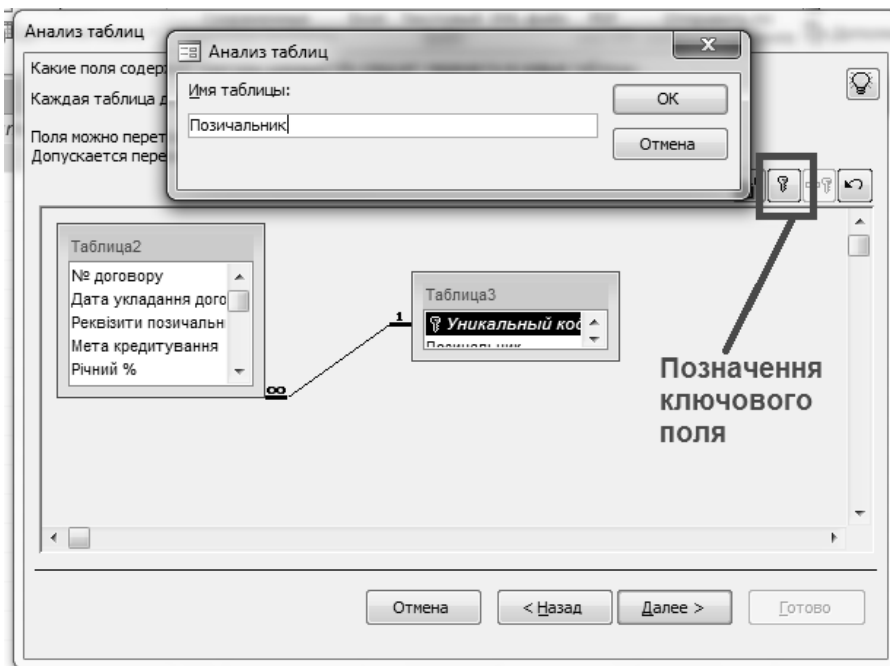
Анализ таблиц

Какие поля содерж

Каждая таблица д

Поля можно перет
Допускается пере

Анализ таблиц

Имя таблицы:

Позичальник

OK

Отмена

Таблица2

№ договору
Дата укладання дого
Реквізити позичальн
Мета кредитування
Річний %

Таблица3

Уникальный ко
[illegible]

1

∞

Позначення ключового поля

Отмена

< Назад

Далее >

Готово